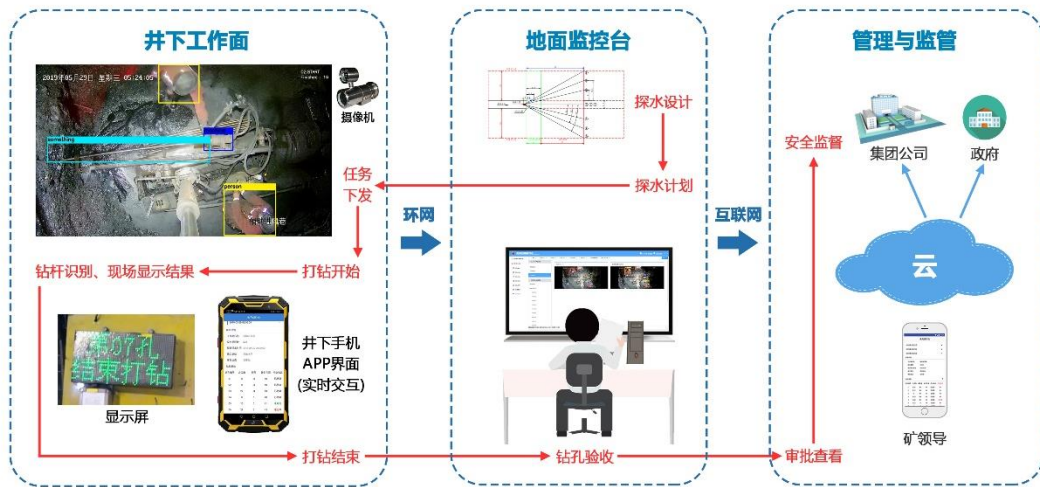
井下工作面

2019年05月29日 星期三 05:24:05

person

摄像机

任务下发

钻杆识别、现场显示结果

打钻开始

第07孔 结束打钻

显示屏

井下手机APP界面(实时交互)

打钻结束

环网

地面监控台

探水设计

探水计划

钻孔验收

互联网

管理与监管

安全监督

集团公司

政府

云

矿领导

审批查看